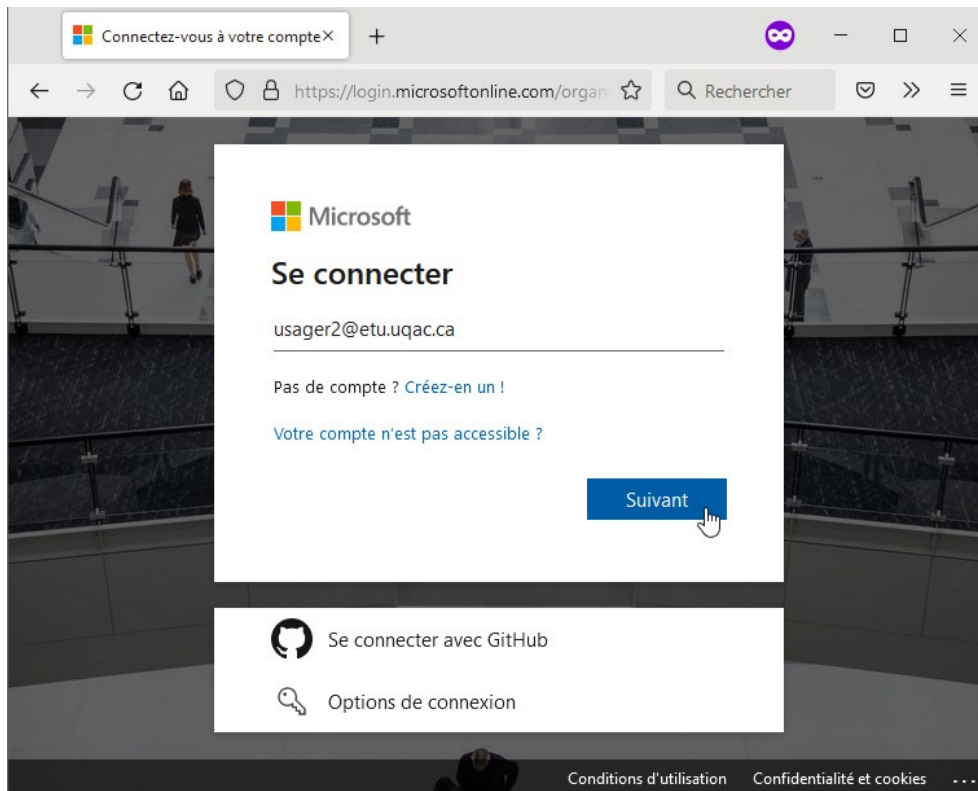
Connectez-vous à votre compte ×

https://login.microsoftonline.com/organ

Rechercher

Microsoft

Se connecter

usager2@etu.uqac.ca

Pas de compte ? Créez-en un !

Votre compte n'est pas accessible ?

Suivant

Se connecter avec GitHub

Options de connexion

Conditions d'utilisation Confidentialité et cookies ...